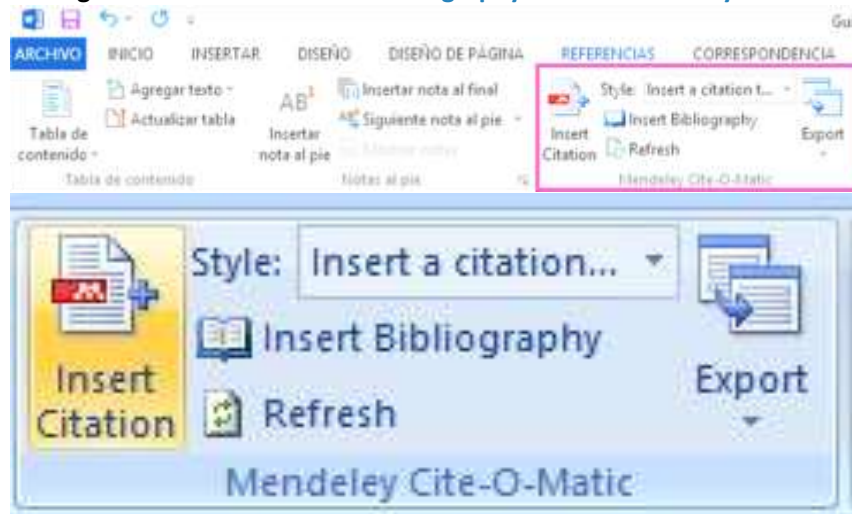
Gu

ARCHIVO INICIO INSERTAR DISEÑO DISEÑO DE PÁGINA REFERENCIAS CORRESPONDENCIA

Tabla de contenido
Agregar texto
Actualizar tabla
Tabla de contenido

Insertar nota al pie
Insertar nota al final
Siguiente nota al pie
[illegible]
Notas al pie

Insert Citation
Style: Insert a citation t...
Insert Bibliography
Refresh
Export
Mendeley Cite-O-Matic

Insert Citation
Style: Insert a citation...
Insert Bibliography
Refresh
Export
Mendeley Cite-O-Matic